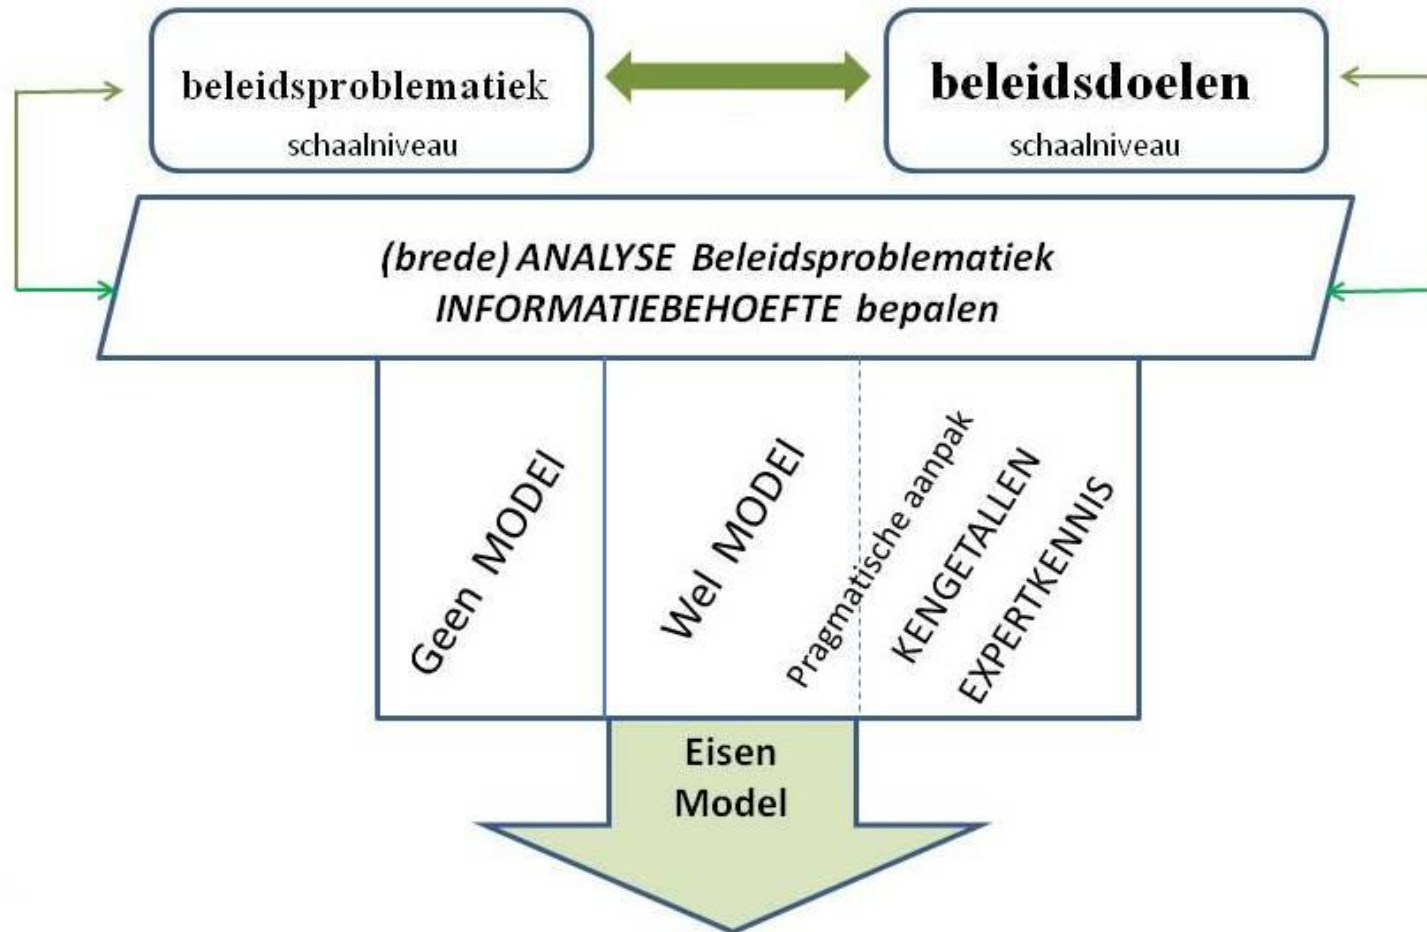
beleidsproblematiek
schaalniveau

beleidsdoelen
schaalniveau

(brede) ANALYSE Beleidsproblematiek
INFORMATIEBEHOEFTE bepalen

Geen MODEl

Wel MODEl

Pragmatische aanpak
KENGETALLEN
EXPERTKENNIS

Eisen
Model